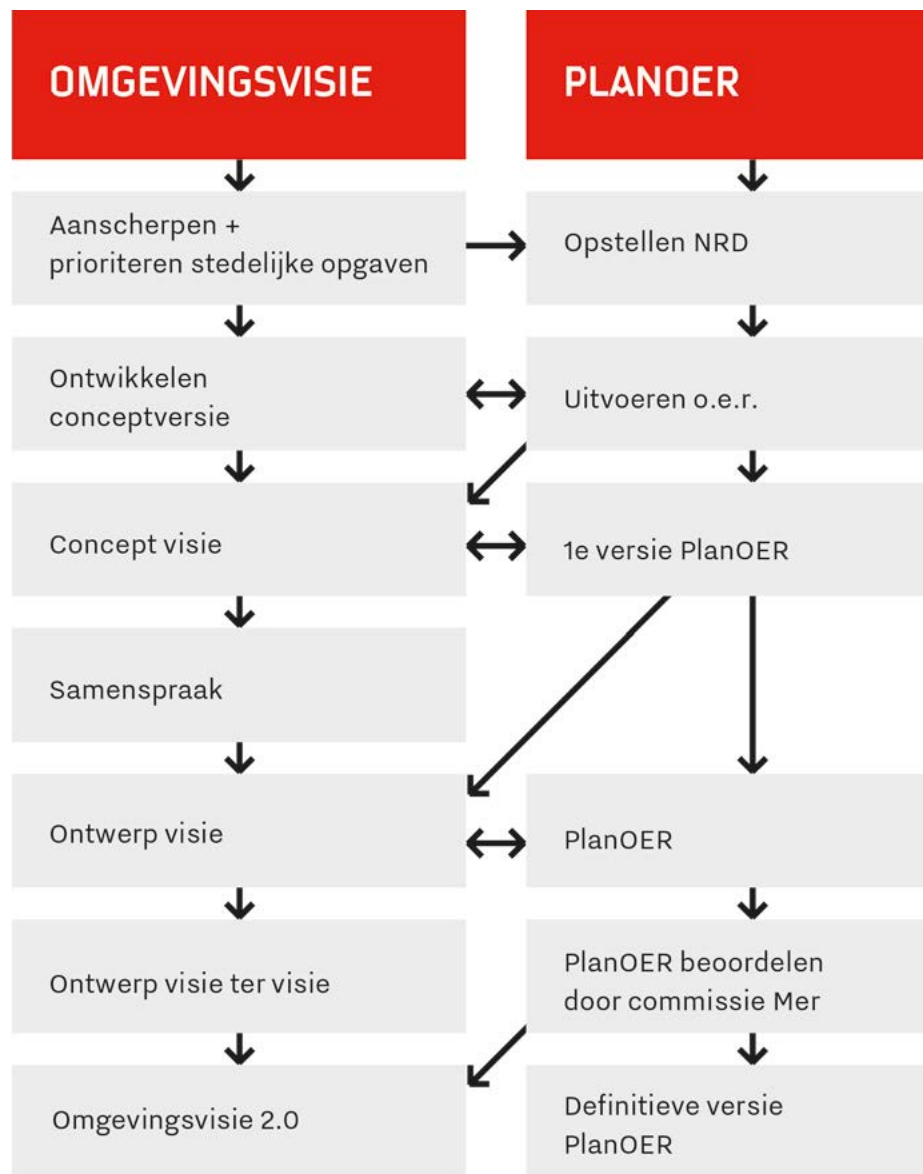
OMGEVINGSVISIE

Aanscherpen + prioriteren stedelijke opgaven

Ontwikkelen conceptversie

Concept visie

Samenspraak

Ontwerp visie

Ontwerp visie ter visie

Omgevingsvisie 2.0

PLANOER

Opstellen NRD

Uitvoeren o.e.r.

1e versie PlanOER

PlanOER

PlanOER beoordelen door commissie Mer

Definitieve versie PlanOER